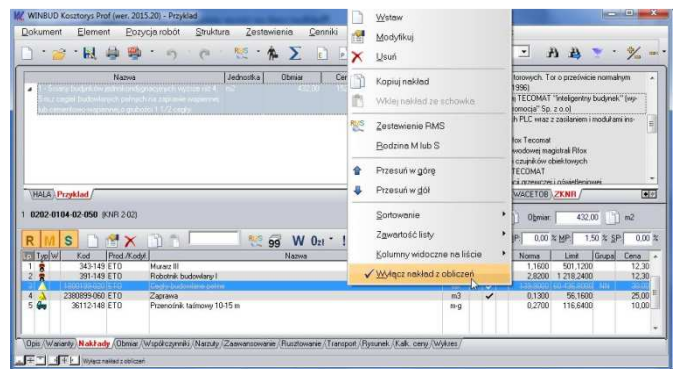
WINBUD Kosztorys Prof (wer. 2015.20) - Przykład

Dokument Element Pozycja robót Struktura Zestawienia Cenniki

Nazwa | Jednostka | Obmiar | Cen

1 - Ściany budynków jednokondygnacyjnych wysokości do 4 m z cegieł budowlanych pełnych na zaprawie wapiennej lub cementowo-wapiennej grubości 1 1/2 cegły | m2 | 432,00

torowych. Tor o przewście normalnym 1996)
TECOMAT "Inteligentny budynek" (wy-omocja" Sp. z o.o)
PLC wraz z zasilaniem i modułami ins-
tox Tecomat
wodowej magistrali Rfox
czujników obiektowych
TECOMAT

HALA Przykład

WACETOB ZKNR

1 0202-0104-02-050 (KNR 2-02)

Obmiar: 432,00 m2

R M S W 0zł

P: 0,00 % MP: 1,50 % SP: 0,00 %

| Typ | W | Kod | Prod./Kodyf. | Nazwa | | | Norma | Limit | Grupa | Cena |
|---|---|---|---|---|---|---|---|---|---|---|
| 1 | | 343-149 | ETO | Murarz III | | | 1,1600 | 501,1200 | | 12,30 |
| 2 | | 291-149 | ETO | Robotnik budowlany I | | | 2,8200 | 1 218,2400 | | 12,30 |
| 3 | | 1490109-020 | ETO | Cegła budowlane pełne | | | 139,8000 | 60 436,8000 | NN | 30,00 |
| 4 | | 2380899-060 | ETO | Zaprawa | m3 | ✓ | 0,1300 | 56,1600 | | 25,00 |
| 5 | | 36112-148 | ETO | Przenośnik taśmowy 10-15 m | m-g | | 0,2700 | 116,6400 | | 10,00 |

Opis Warianty Nakłady Obmiar Współczynniki Narzuty Zaawansowanie Rusztowanie Transport Rysunek Kalk. ceny Wykres

Wyłącz nakład z obliczeń

Wstaw
Modyfikuj
Usuń
Kopiuj nakład
Wklej nakład ze schowka
Zestawienie RMS
Rodzina M lub S
Przesuń w górę
Przesuń w dół
Sortowanie
Zawartość listy
Kolumny widoczne na liście
Wyłącz nakład z obliczeń